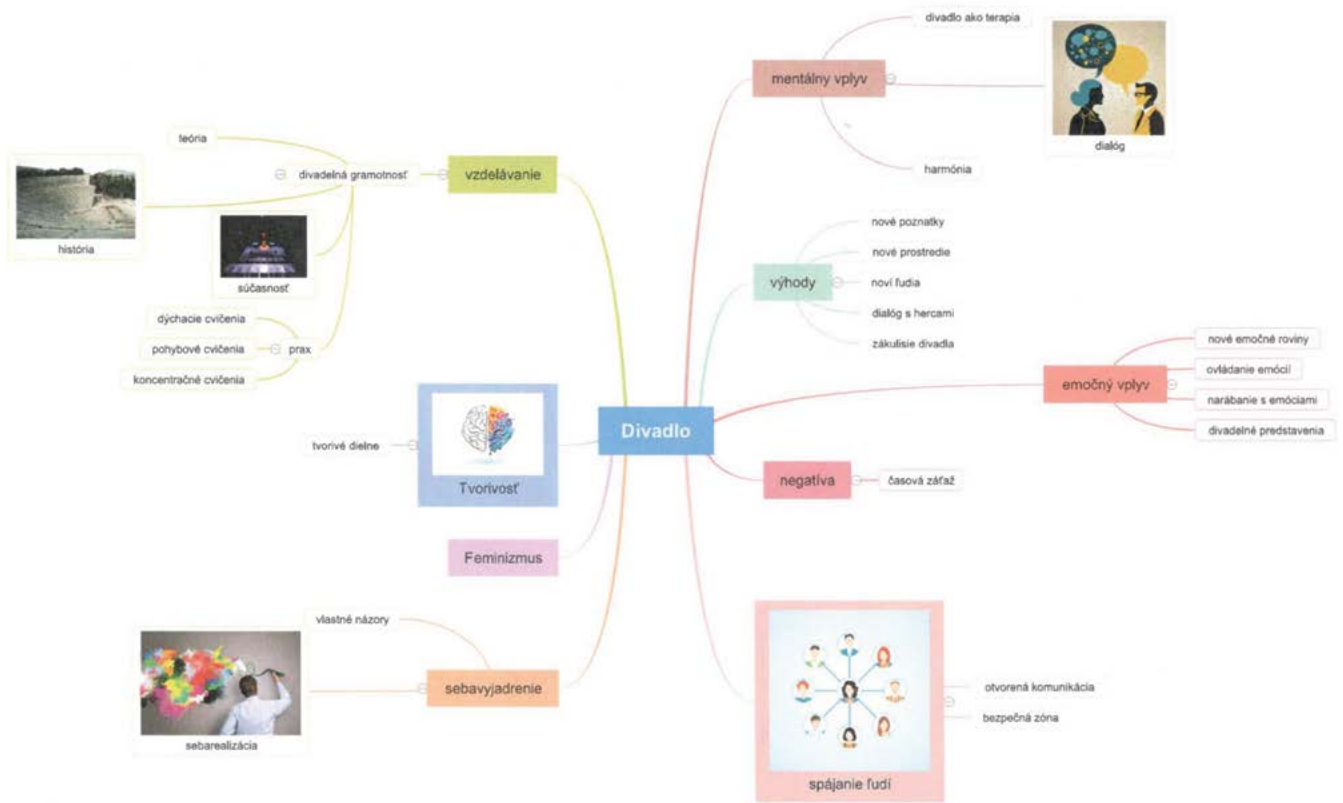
Divadlo

vzdelávanie
divadelná gramotnosť
teória
história
súčasnosť
prax
dýchacie cvičenia
pohybové cvičenia
koncentračné cvičenia

Tvorivosť
tvorivé dielne

Feminizmus

sebavyjadrenie
vlastné názory
sebarealizácia

mentálny vplyv
divadlo ako terapia
dialóg
harmónia

výhody
nové poznatky
nové prostredie
noví ľudia
dialóg s hercami
zákulisie divadla

emočný vplyv
nové emočné roviny
ovládanie emócií
narábanie s emóciami
divadelné predstavenia

negatíva
časová záťaž

spájanie ľudí
otvorená komunikácia
bezpečná zóna